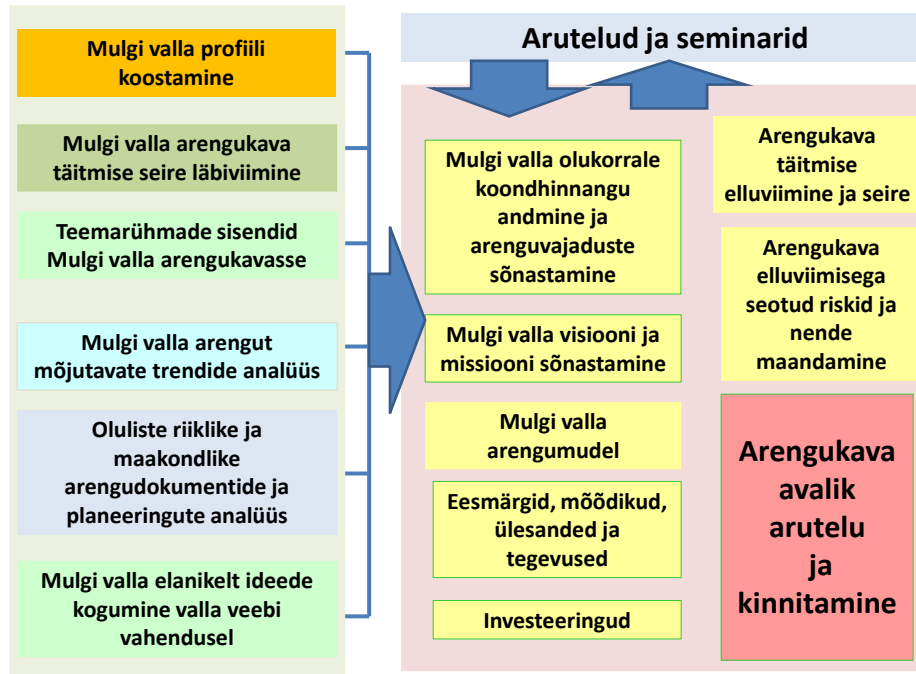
Mulgi valla profiili koostamine

Mulgi valla arengukava täitmise seire läbiviimine

Teemarühmade sisendid Mulgi valla arengukavasse

Mulgi valla arengut mõjutavate trendide analüüs

Oluliste riiklike ja maakondlike arengudokumentide ja planeeringute analüüs

Mulgi valla elanikelt ideede kogumine valla veebi vahendusel

Arutelud ja seminarid

Mulgi valla olukorrale koondhinnangu andmine ja arenguvajaduste sõnastamine

Mulgi valla visiooni ja missiooni sõnastamine

Mulgi valla arengumudel

Eesmärgid, mõõdikud, ülesanded ja tegevused

Investeeringud

Arengukava täitmise elluviimine ja seire

Arengukava elluviimisega seotud riskid ja nende maandamine

Arengukava avalik arutelu ja kinnitamine